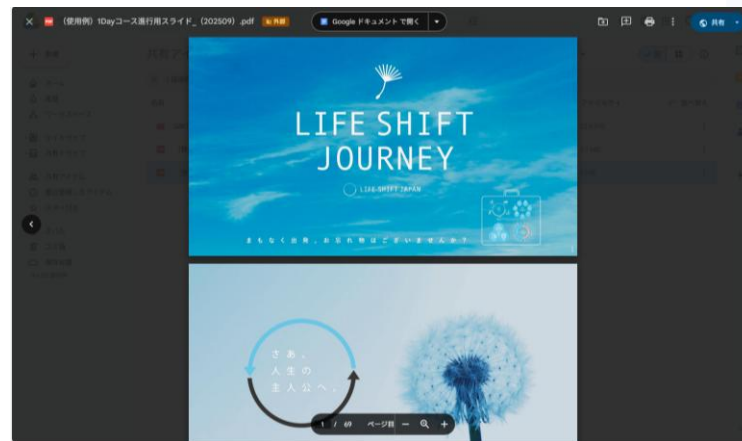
(使用例) 1Dayコース進行用スライド_(202509) .pdf 共有

Google ドキュメントで開く

共有

LIFE SHIFT JOURNEY

LIFE SHIFT JAPAN

まもなく出発。お忘れ物はございませんか？

さあ、
人生の
主人公へ。

1 / 69 ページ目 − +